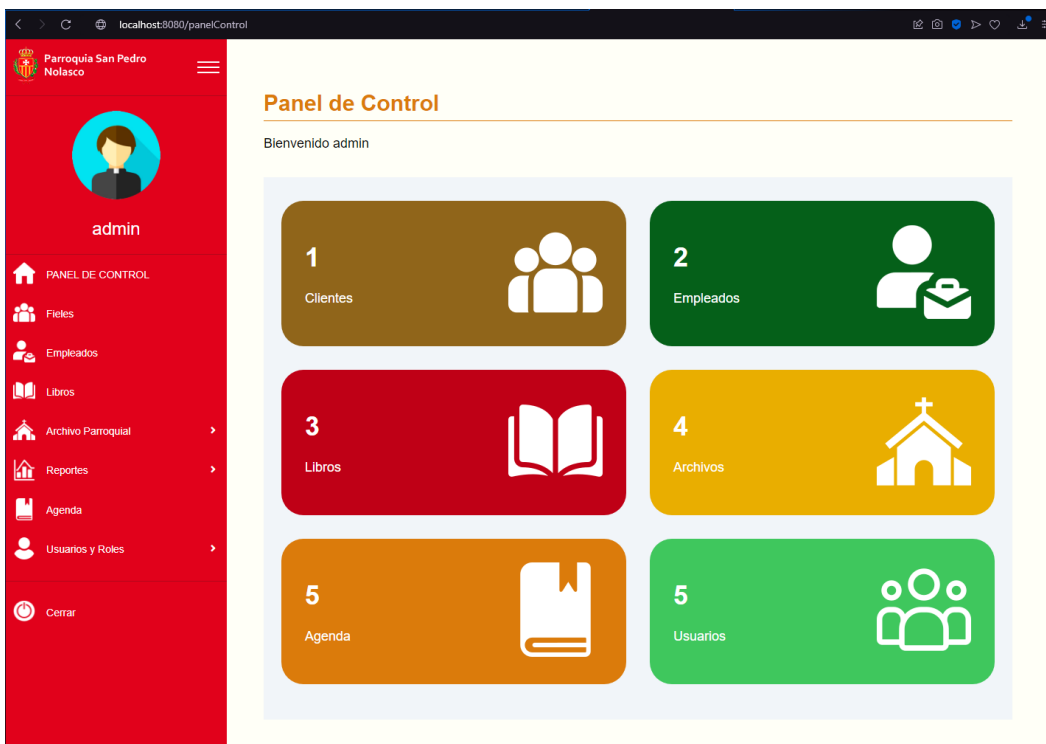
localhost:8080/panelControl

Parroquia San Pedro Nolasco

admin

PANEL DE CONTROL
Fieles
Empleados
Libros
Archivo Parroquial
Reportes
Agenda
Usuarios y Roles
Cerrar

Panel de Control

Bienvenido admin

1
Clientes

2
Empleados

3
Libros

4
Archivos

5
Agenda

5
Usuarios